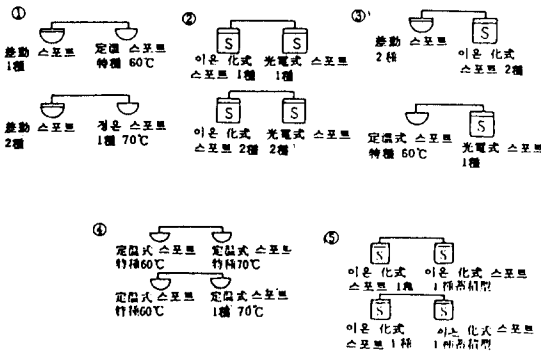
①

差動 스포트 1種

定溫 스포트 特種 60℃

差動 스포트 2種

정온 스포트 1種 70℃

②

S

S

이온 化式 스포트 1種

光電式 스포트 1種

S

S

이온 化式 스포트 2種

光電式 스포트 2種'

③'

差動 스포트 2種

S

이온 化式 스포트 2種

定溫式 스포트 特種 60℃

S

光電式 스포트 1種

④

定溫式 스포트 特種60℃

定溫式 스포트 特種70℃

定溫式 스포트 特種60℃

定溫式 스포트 1種 70℃

⑤

S

S

이온 化式 스포트 1種

이온 化式 스포트 1種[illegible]

S

S

이온 化式 스포트 1種

이온 化式 스포트 1種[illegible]